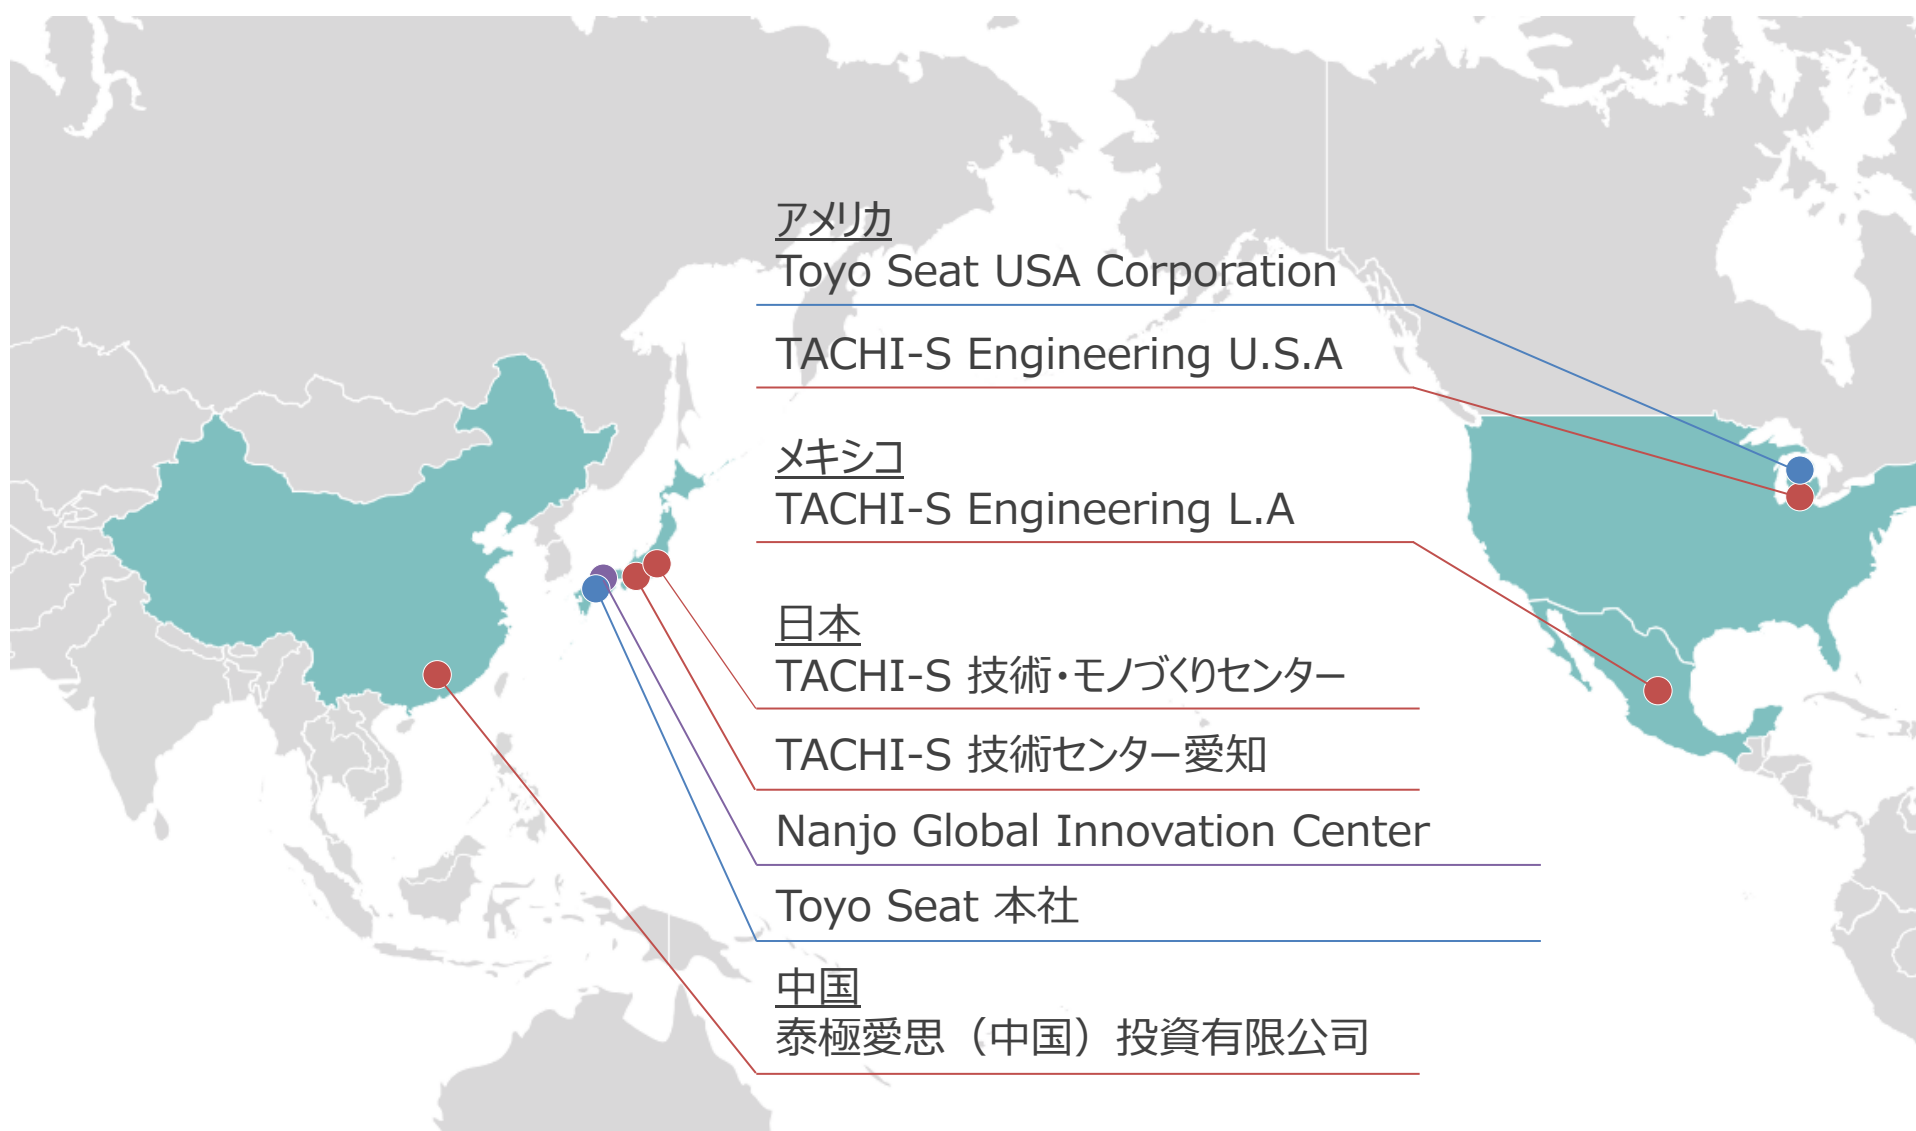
アメリカ
Toyo Seat USA Corporation

TACHI-S Engineering U.S.A

メキシコ
TACHI-S Engineering L.A

日本
TACHI-S 技術・モノづくりセンター

TACHI-S 技術センター愛知

Nanjo Global Innovation Center

Toyo Seat 本社

中国
泰極愛思（中国）投資有限公司